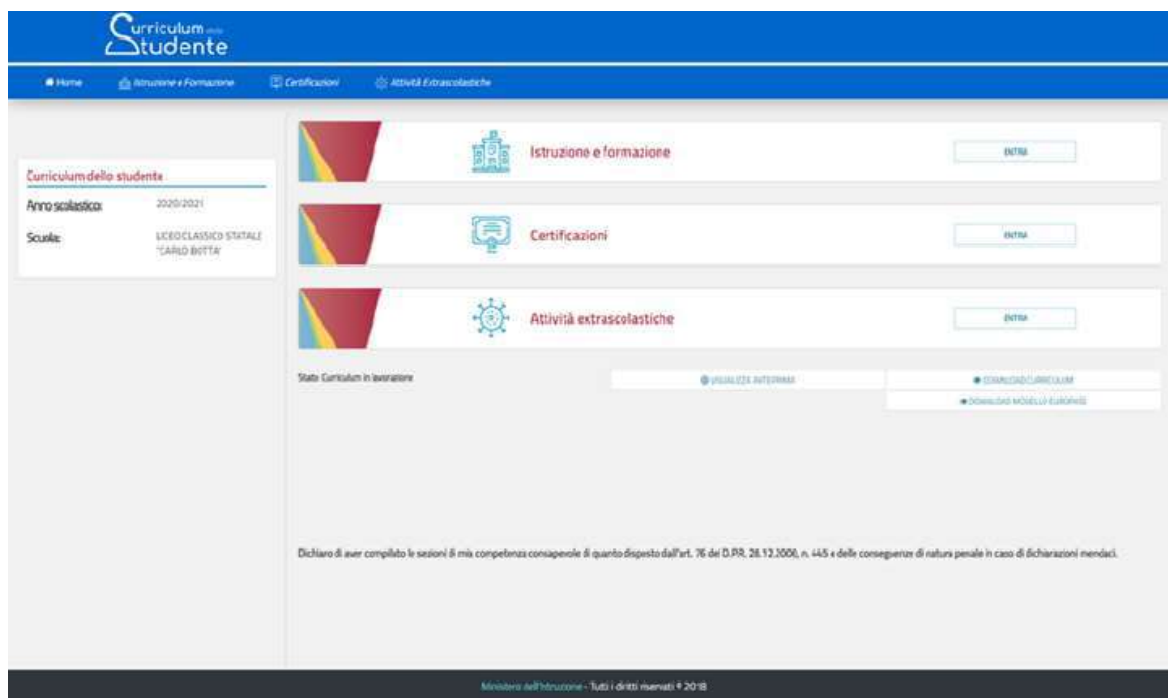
Curriculum dello Studente

Home | Istruzione e Formazione | Certificazioni | Attività Extrascolastiche

Curriculum dello studente

Anno scolastico: 2020/2021

Scuola: LICEO CLASSICO STATALE "CARLO BOTTA"

Istruzione e formazione
ENTRA

Certificazioni
ENTRA

Attività extrascolastiche
ENTRA

Stato: Curriculum in lavorazione

VISUALIZZA ANTEPRIMA

DOWNLOAD CURRICULUM

DOWNLOAD MODELLO EUROPASS

Dichiaro di aver compilato le sezioni di mia competenza consapevole di quanto disposto dall'art. 76 del D.P.R. 28.12.2000, n. 445 e delle conseguenze di natura penale in caso di dichiarazioni mendaci.

Ministero dell'Istruzione - Tutti i diritti riservati © 2018